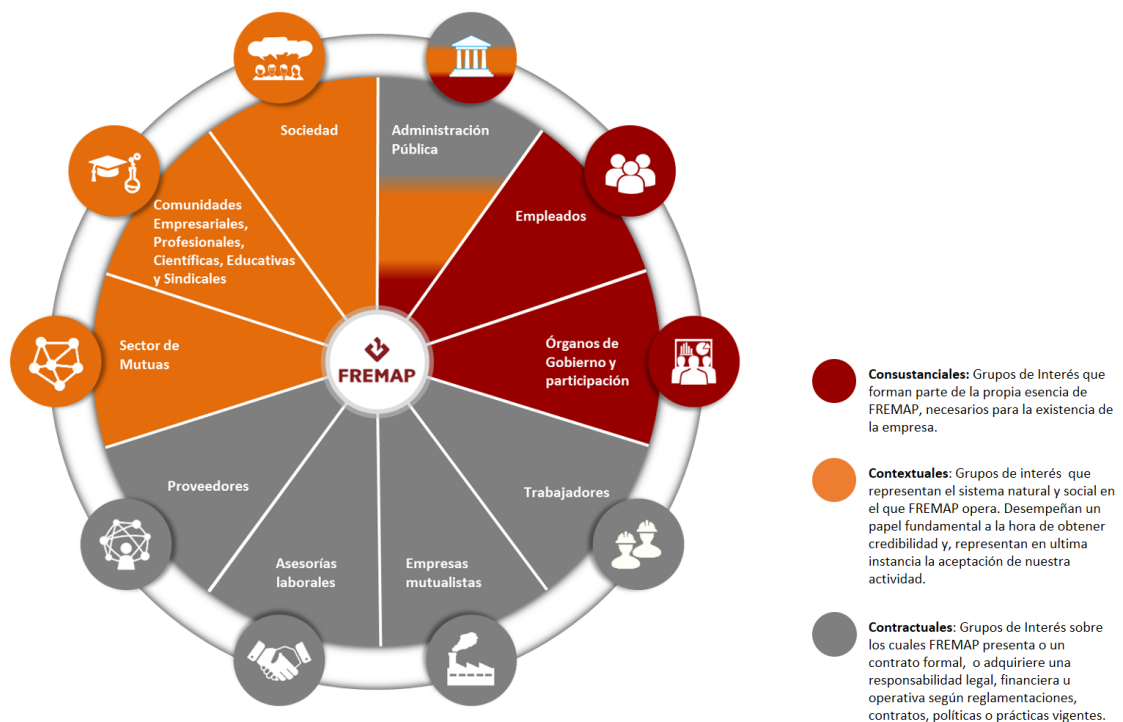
Sociedad

Administración Pública

Empleados

Órganos de Gobierno y participación

Trabajadores

Empresas mutualistas

Asesorías laborales

Proveedores

Sector de Mutuas

Comunidades Empresariales, Profesionales, Científicas, Educativas y Sindicales

FREMAP

**Consustanciales:** Grupos de Interés que forman parte de la propia esencia de FREMAP, necesarios para la existencia de la empresa.

**Contextuales**: Grupos de interés que representan el sistema natural y social en el que FREMAP opera. Desempeñan un papel fundamental a la hora de obtener credibilidad y, representan en ultima instancia la aceptación de nuestra actividad.

**Contractuales**: Grupos de Interés sobre los cuales FREMAP presenta o un contrato formal, o adquiriere una responsabilidad legal, financiera u operativa según reglamentaciones, contratos, políticas o prácticas vigentes.